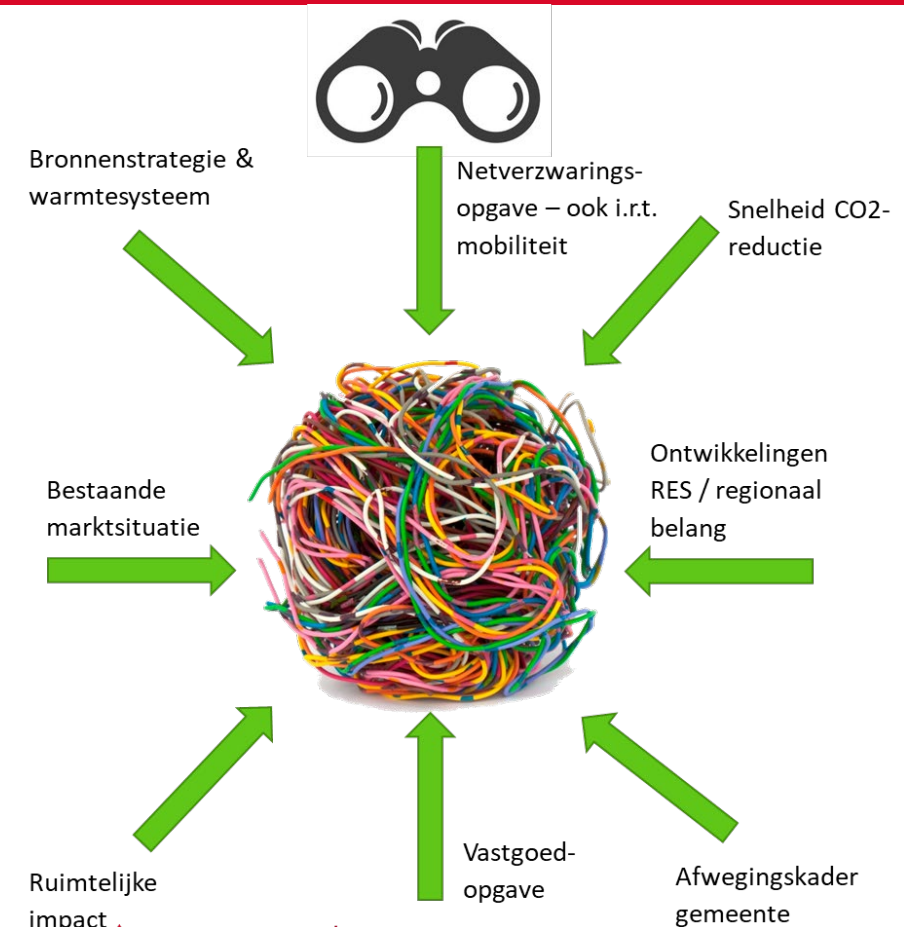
Bronnenstrategie & warmtesysteem

Netverzwaringsopgave – ook i.r.t. mobiliteit

Snelheid CO2-reductie

Bestaande marktsituatie

Ontwikkelingen RES / regionaal belang

Ruimtelijke impact

Vastgoedopgave

Afwegingskader gemeente